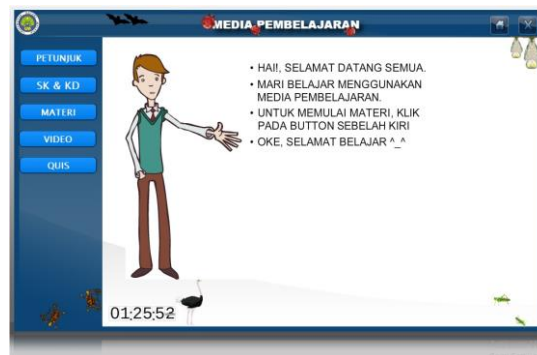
MEDIA PEMBELAJARAN

PETUNJUK
SK & KD
MATERI
VIDEO
QUIS

• HAI!, SELAMAT DATANG SEMUA.
• MARI BELAJAR MENGGUNAKAN MEDIA PEMBELAJARAN.
• UNTUK MEMULAI MATERI, KLIK PADA BUTTON SEBELAH KIRI
• OKE, SELAMAT BELAJAR ^_^

01:25:52